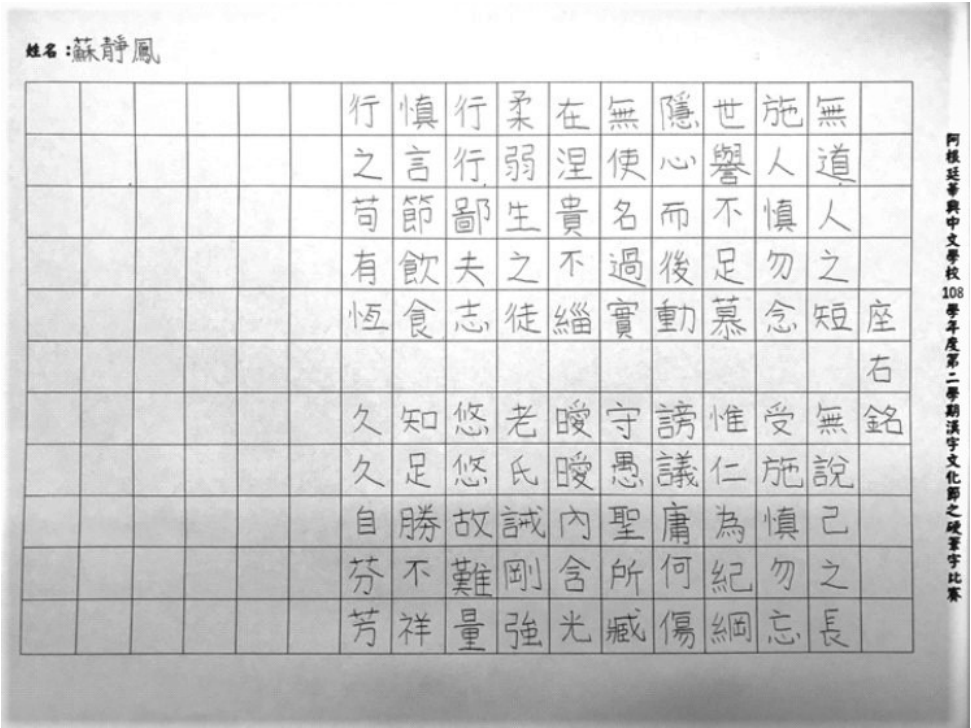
姓名：蘇靜鳳

座右銘

無道人之短　無說己之長
施人慎勿念　受施慎勿忘
世譽不足慕　惟仁為紀綱
隱心而後動　謗議庸何傷
無使名過實　守愚聖所臧
在涅貴不緇　曖曖內含光
柔弱生之徒　老氏誡剛強
行行鄙夫志　悠悠故難量
慎言節飲食　知足勝不祥
行之苟有恆　久久自芬芳

阿根廷華興中文學校108學年度第二學期漢字文化節之硬筆字比賽